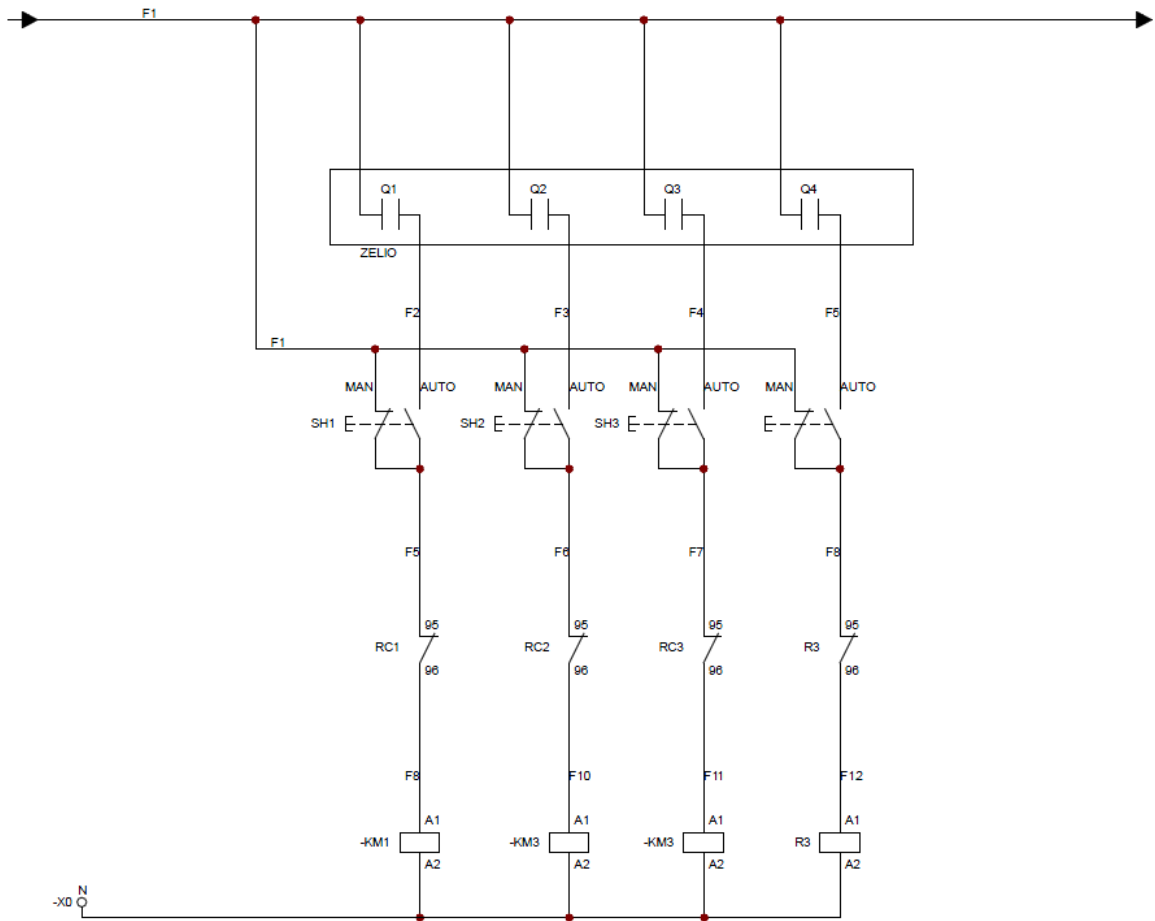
F1

Q1
Q2
Q3
Q4
ZELIO

F2
F3
F4
F5

F1

MAN
AUTO
MAN
AUTO
MAN
AUTO
MAN
AUTO

SH1
SH2
SH3

F5
F6
F7
F8

95
RC1
96
95
RC2
96
95
RC3
96
95
R3
96

F8
F10
F11
F12

A1
-KM1
A2
A1
-KM3
A2
A1
-KM3
A2
A1
R3
A2

N
-X0